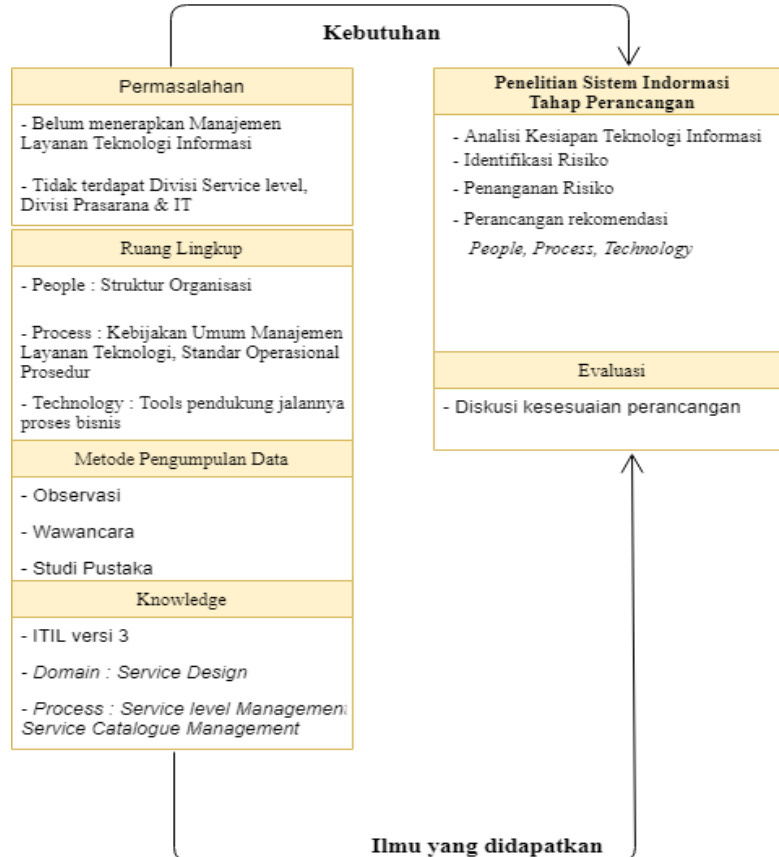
Kebutuhan

Permasalahan

- Belum menerapkan Manajemen Layanan Teknologi Informasi

- Tidak terdapat Divisi Service level, Divisi Prasarana & IT

Ruang Lingkup

- People : Struktur Organisasi

- Process : Kebijakan Umum Manajemen Layanan Teknologi, Standar Operasional Prosedur

- Technology : Tools pendukung jalannya proses bisnis

Metode Pengumpulan Data

- Observasi

- Wawancara

- Studi Pustaka

Knowledge

- ITIL versi 3

- Domain : Service Design

- Process : Service level Managemen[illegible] Service Catalogue Management

Penelitian Sistem Indormasi Tahap Perancangan

- Analisi Kesiapan Teknologi Informasi
- Identifikasi Risiko
- Penanganan Risiko
- Perancangan rekomendasi
People, Process, Technology

Evaluasi

- Diskusi kesesuaian perancangan

Ilmu yang didapatkan